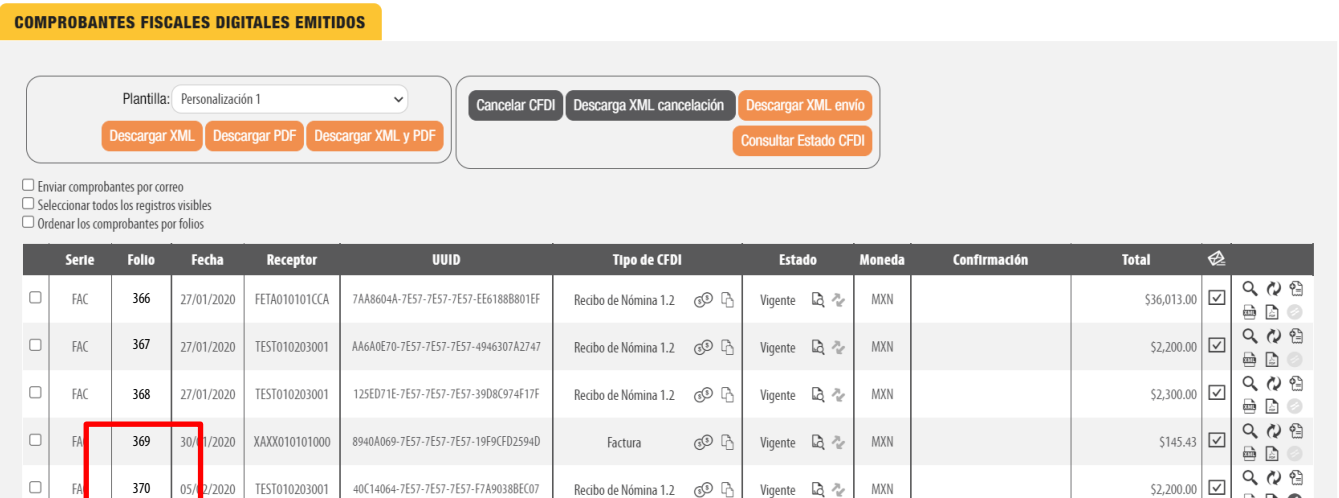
COMPROBANTES FISCALES DIGITALES EMITIDOS

Plantilla: Personalización 1

Descargar XML | Descargar PDF | Descargar XML y PDF

Cancelar CFDI | Descarga XML cancelación | Descargar XML envío

Consultar Estado CFDI

☐ Enviar comprobantes por correo
☐ Seleccionar todos los registros visibles
☐ Ordenar los comprobantes por folios

| | Serie | Folio | Fecha | Receptor | UUID | Tipo de CFDI | Estado | Moneda | Confirmación | Total | | |
|---|---|---|---|---|---|---|---|---|---|---|---|---|
| ☐ | FAC | 366 | 27/01/2020 | FETA010101CCA | 7AA8604A-7E57-7E57-7E57-EE6188B801EF | Recibo de Nómina 1.2 | Vigente | MXN | | $36,013.00 | ☑ | |
| ☐ | FAC | 367 | 27/01/2020 | TEST010203001 | AA6A0E70-7E57-7E57-7E57-4946307A2747 | Recibo de Nómina 1.2 | Vigente | MXN | | $2,200.00 | ☑ | |
| ☐ | FAC | 368 | 27/01/2020 | TEST010203001 | 125ED71E-7E57-7E57-7E57-39D8C974F17F | Recibo de Nómina 1.2 | Vigente | MXN | | $2,300.00 | ☑ | |
| ☐ | FA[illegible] | 369 | 30/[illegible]1/2020 | XAXX010101000 | 8940A069-7E57-7E57-7E57-19F9CFD2594D | Factura | Vigente | MXN | | $145.43 | ☑ | |
| ☐ | FA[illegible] | 370 | 05/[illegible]2/2020 | TEST010203001 | 40C14064-7E57-7E57-7E57-F7A9038BEC07 | Recibo de Nómina 1.2 | Vigente | MXN | | $2,200.00 | ☑ | |